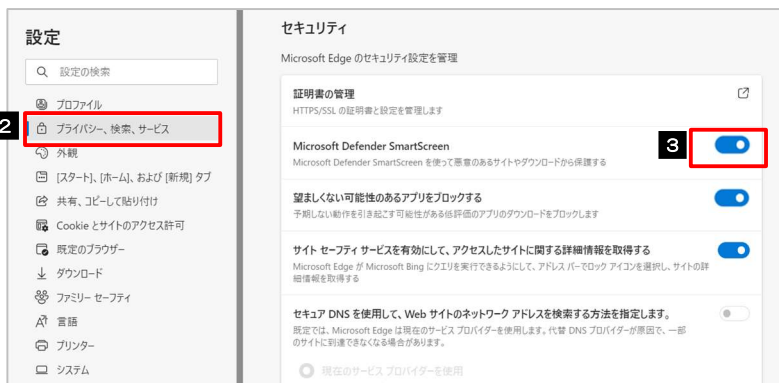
設定

設定の検索

プロファイル

2

プライバシー、検索、サービス

外観

[スタート]、[ホーム]、および [新規] タブ

共有、コピーして貼り付け

Cookie とサイトのアクセス許可

既定のブラウザー

ダウンロード

ファミリー セーフティ

言語

プリンター

システム

セキュリティ

Microsoft Edge のセキュリティ設定を管理

証明書の管理

HTTPS/SSL の証明書と設定を管理します

Microsoft Defender SmartScreen

3

Microsoft Defender SmartScreen を使って悪意のあるサイトやダウンロードから保護する

望ましくない可能性のあるアプリをブロックする

予期しない動作を引き起こす可能性がある低評価のアプリのダウンロードをブロックします

サイト セーフティ サービスを有効にして、アクセスしたサイトに関する詳細情報を取得する

Microsoft Edge が Microsoft Bing にクエリを実行できるようにして、アドレス バーでロック アイコンを選択し、サイトの詳細情報を取得する

セキュア DNS を使用して、Web サイトのネットワーク アドレスを検索する方法を指定します。

既定では、Microsoft Edge は現在のサービス プロバイダーを使用します。代替 DNS プロバイダーが原因で、一部のサイトに到達できなくなる場合があります。

現在のサービス プロバイダーを使用